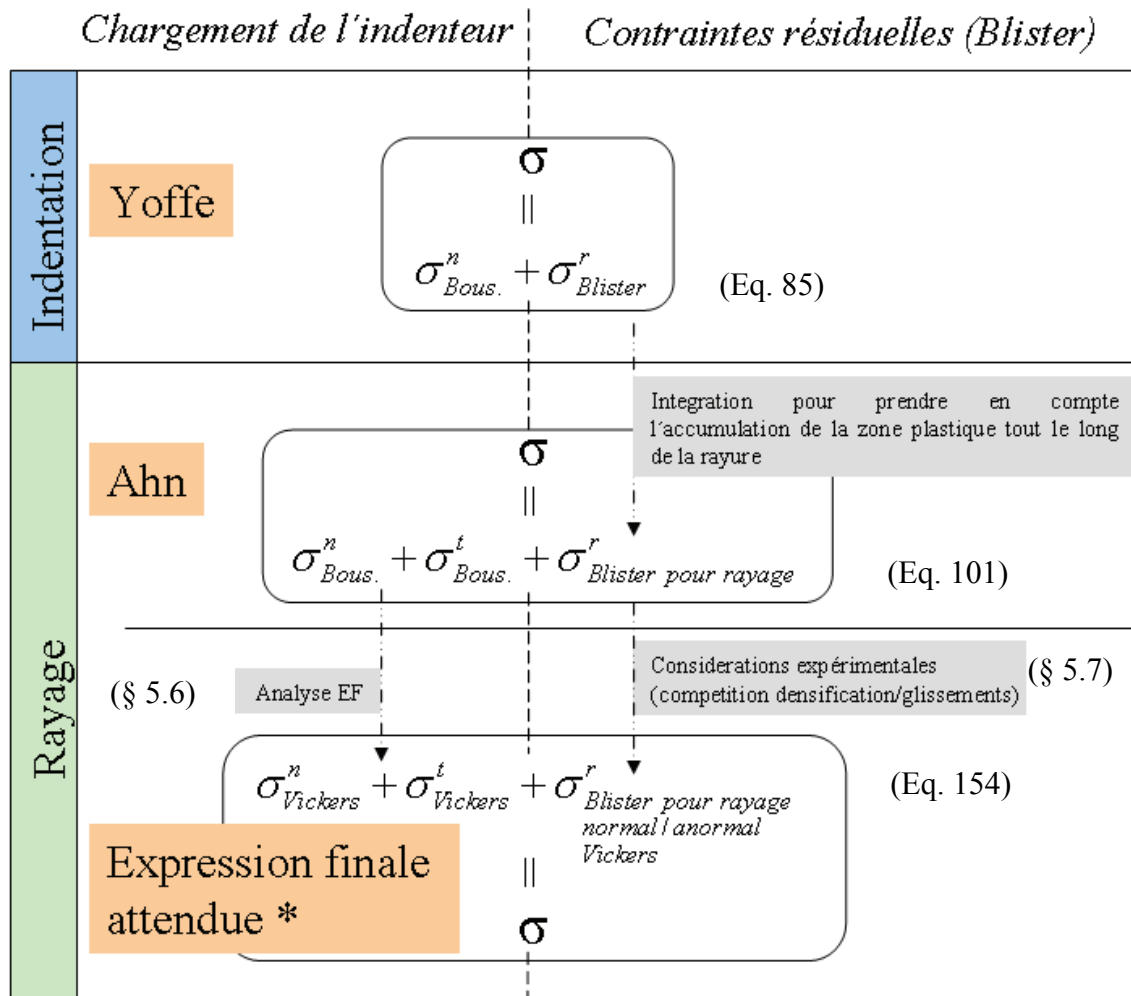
Chargement de l'indenteur

Contraintes résiduelles (Blister)

Indentation

Yoffe

$\sigma$

||

$\sigma^{n}_{Bous.} + \sigma^{r}_{Blister}$

(Eq. 85)

Rayage

Integration pour prendre en compte l'accumulation de la zone plastique tout le long de la rayure

Ahn

$\sigma$

||

$\sigma^{n}_{Bous.} + \sigma^{t}_{Bous.} + \sigma^{r}_{Blister\ pour\ rayage}$

(Eq. 101)

(§ 5.6)

Analyse EF

Considerations expérimentales (competition densification/glissements)

(§ 5.7)

$\sigma^{n}_{Vickers} + \sigma^{t}_{Vickers} + \sigma^{r}_{Blister\ pour\ rayage\ normal/anormal\ Vickers}$

(Eq. 154)

Expression finale attendue *

||

$\sigma$